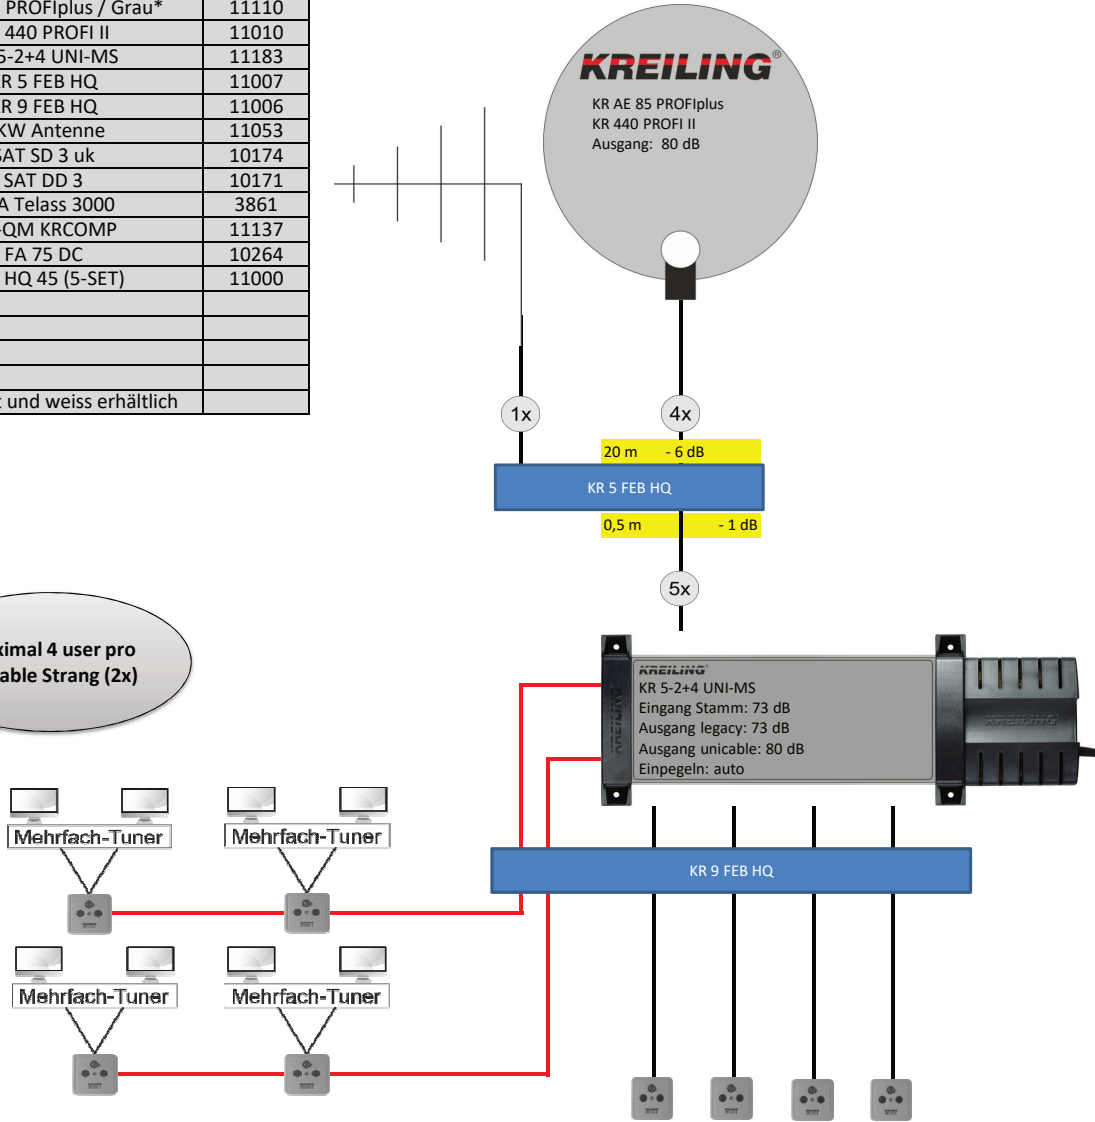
| PROFIplus / Grau* | 11110 |
|---|---|
| 440 PROFI II | 11010 |
| 5-2+4 UNI-MS | 11183 |
| R 5 FEB HQ | 11007 |
| R 9 FEB HQ | 11006 |
| KW Antenne | 11053 |
| AT SD 3 uk | 10174 |
| SAT DD 3 | 10171 |
| A Telass 3000 | 3861 |
| -QM KRCOMP | 11137 |
| FA 75 DC | 10264 |
| HQ 45 (5-SET) | 11000 |
| | |
| | |
| | |
| | |
| t und weiss erhältlich | |

KREILING®
KR AE 85 PROFIplus
KR 440 PROFI II
Ausgang: 80 dB

1x

4x

20 m - 6 dB

KR 5 FEB HQ

0,5 m - 1 dB

5x

ximal 4 user pro
able Strang (2x)

KREILING
KR 5-2+4 UNI-MS
Eingang Stamm: 73 dB
Ausgang legacy: 73 dB
Ausgang unicable: 80 dB
Einpegeln: auto

KREILING

KREILING

Mehrfach-Tuner

Mehrfach-Tuner

KR 9 FEB HQ

Mehrfach-Tuner

Mehrfach-Tuner